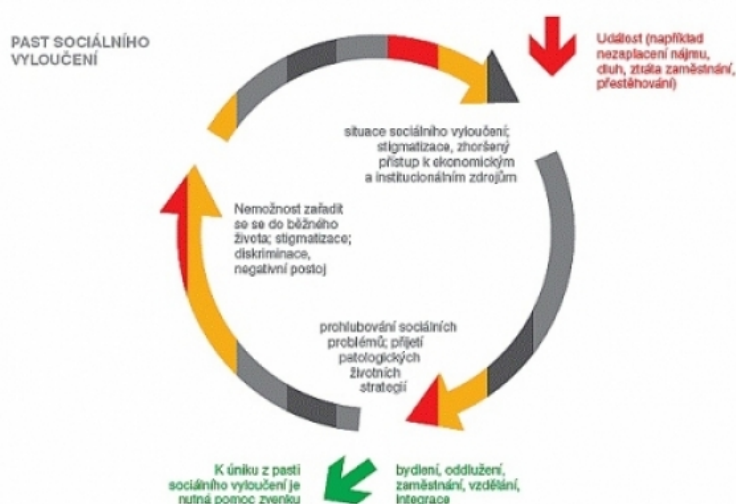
PAST SOCIÁLNÍHO VYLOUČENÍ

Událost (například nezaplacení nájmu, dluh, ztráta zaměstnání, přestěhování)

situace sociálního vyloučení; stigmatizace, zhoršený přístup k ekonomickým a institucionálním zdrojům

Nemožnost zařadit se se do běžného života; stigmatizace; diskriminace, negativní postoj

prohlubování sociálních problémů; přijetí patologických životních strategií

K úniku z pasti sociálního vyloučení je nutná pomoc zvenku

bydlení, oddlužení, zaměstnání, vzdělání, integrace